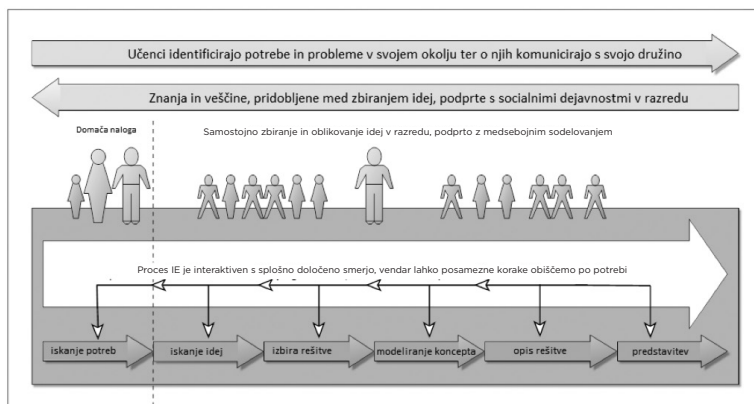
Učenci identificirajo potrebe in probleme v svojem okolju ter o njih komunicirajo s svojo družino

Znanja in veščine, pridobljene med zbiranjem idej, podprte s socialnimi dejavnostmi v razredu

Domača naloga

Samostojno zbiranje in oblikovanje idej v razredu, podprto z medsebojnim sodelovanjem

Proces IE je interaktiven s splošno določeno smerjo, vendar lahko posamezne korake obiščemo po potrebi

iskanje potreb

iskanje idej

izbira rešitve

modeliranje koncepta

opis rešitve

predstavitev